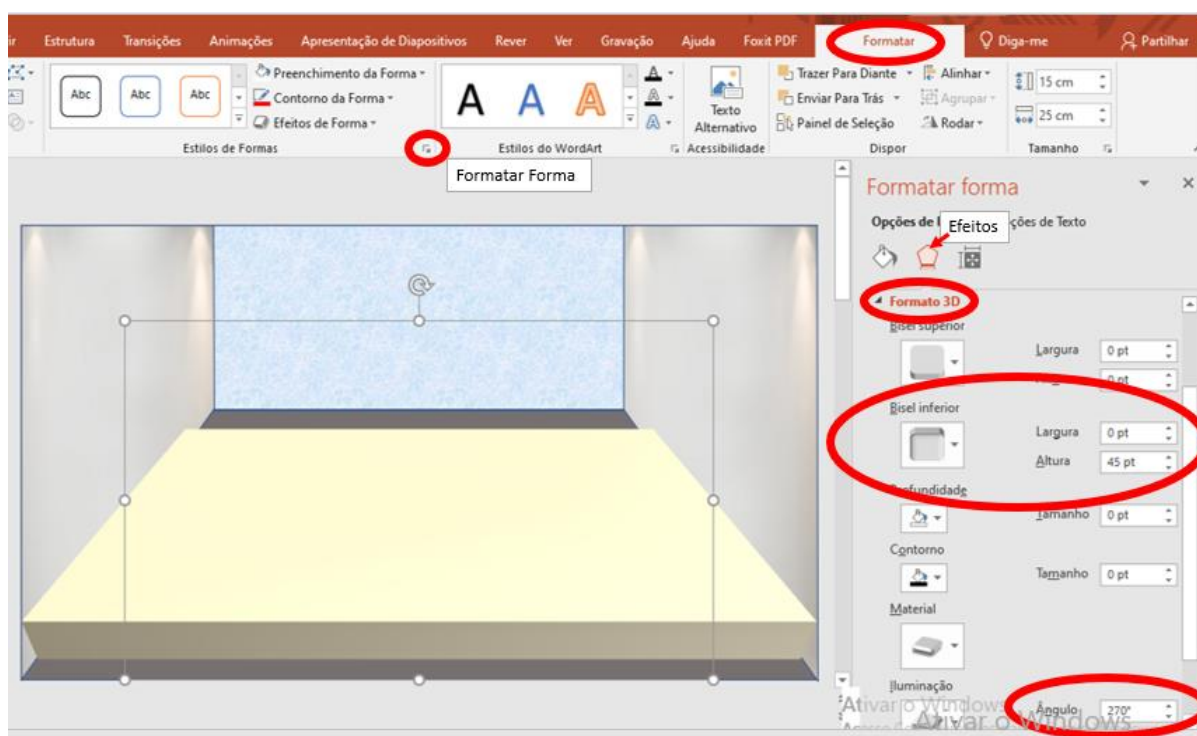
ir Estrutura Transições Animações Apresentação de Diapositivos Rever Ver Gravação Ajuda Foxit PDF Formatar Diga-me Partilhar

Abc Abc Abc
Preenchimento da Forma
Contorno da Forma
Efeitos de Forma
Estilos de Formas

A A A
Estilos do WordArt

Texto Alternativo
Acessibilidade

Trazer Para Diante
Enviar Para Trás
Painel de Seleção
Alinhar
Agrupar
Rodar
Dispor

15 cm
25 cm
Tamanho

Formatar Forma

Formatar forma
Opções de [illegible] ções de Texto
Efeitos

Formato 3D
Bisel superior
Largura 0 pt
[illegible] 0 pt
Bisel inferior
Largura 0 pt
Altura 45 pt
Profundidade
Tamanho 0 pt
Contorno
Tamanho 0 pt
Material
Iluminação
Ângulo 270°

Ativar o Windows
Ativar o Windows